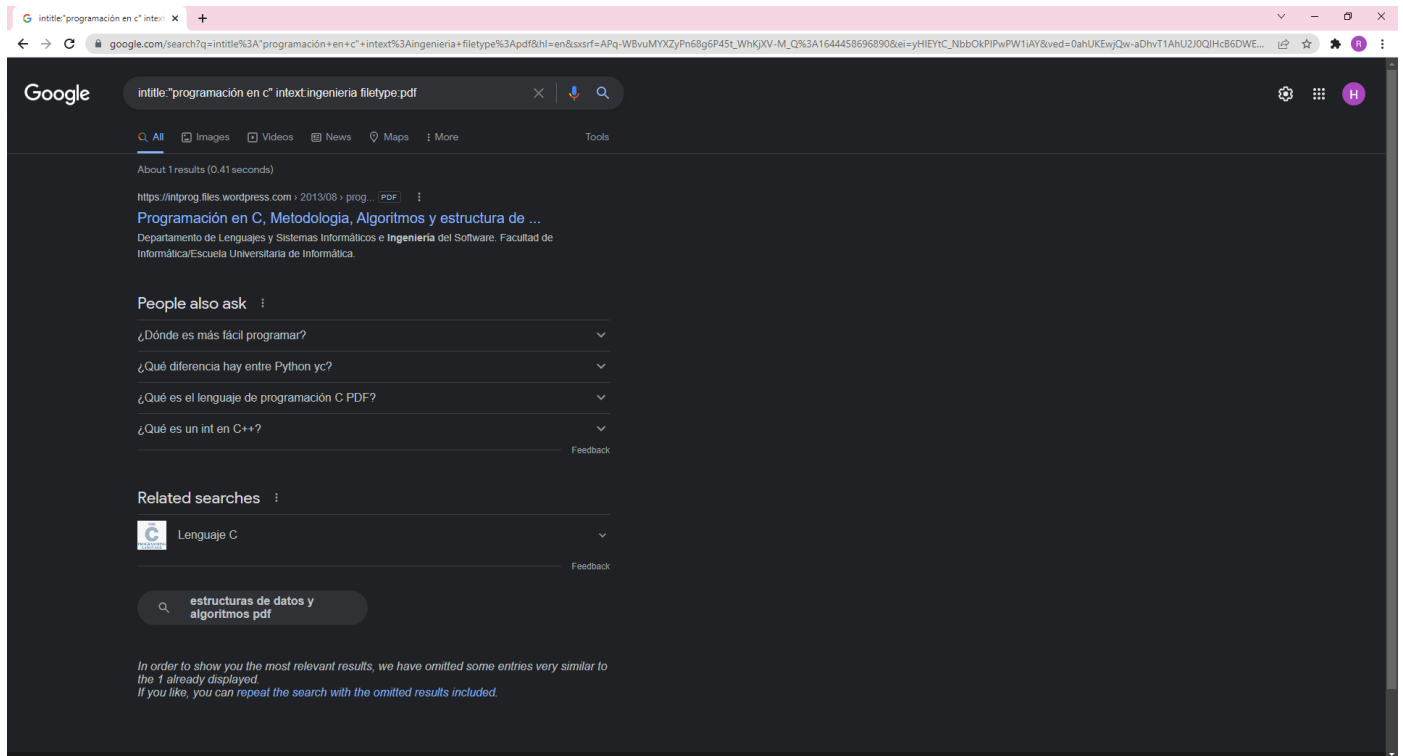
intitle:"programación en c" intext ×

google.com/search?q=intitle%3A"programación+en+c"+intext%3Aingenieria+filetype%3Apdf&hl=en&sxsrf=APq-WBvuMYXZyPn68g6P45t_WhKjXV-M_Q%3A1644458696890&ei=yHIEYtC_NbbOkPIPwPW1iAY&ved=0ahUKEwjQw-aDhvT1AhU2J0QIHcB6DWE...

R

Google

intitle:"programación en c" intext:ingenieria filetype:pdf

H

All Images Videos News Maps More Tools

About 1 results (0.41 seconds)

https://intprog.files.wordpress.com › 2013/08 › prog... PDF

Programación en C, Metodologia, Algoritmos y estructura de ...

Departamento de Lenguajes y Sistemas Informáticos e **Ingeniería** del Software. Facultad de Informática/Escuela Universitaria de Informática.

People also ask

¿Dónde es más fácil programar?

¿Qué diferencia hay entre Python yc?

¿Qué es el lenguaje de programación C PDF?

¿Qué es un int en C++?

Feedback

Related searches

Lenguaje C

Feedback

estructuras de datos y algoritmos pdf

In order to show you the most relevant results, we have omitted some entries very similar to the 1 already displayed.
If you like, you can repeat the search with the omitted results included.